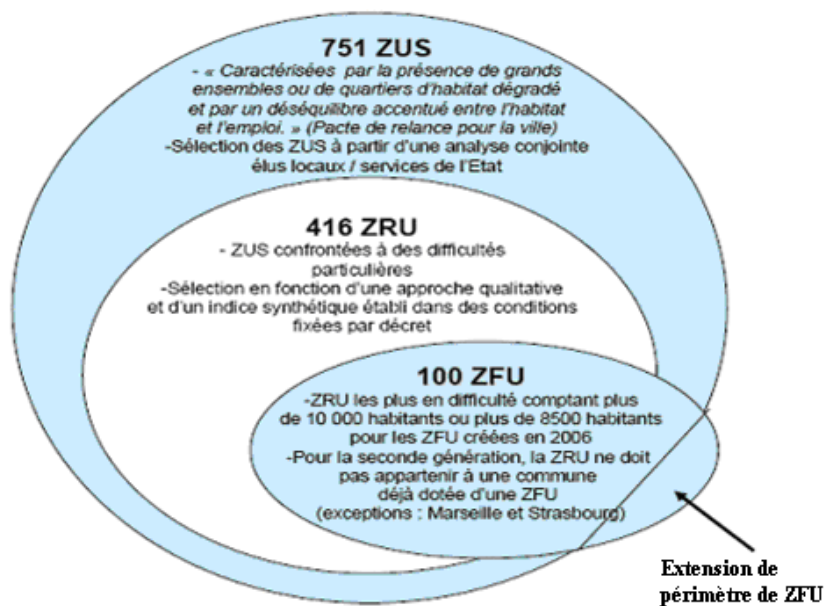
751 ZUS
- « Caractérisées par la présence de grands ensembles ou de quartiers d'habitat dégradé et par un déséquilibre accentué entre l'habitat et l'emploi. » (Pacte de relance pour la ville)
-Sélection des ZUS à partir d'une analyse conjointe élus locaux / services de l'Etat

416 ZRU
- ZUS confrontées à des difficultés particulières
-Sélection en fonction d'une approche qualitative et d'un indice synthétique établi dans des conditions fixées par décret

100 ZFU
-ZRU les plus en difficulté comptant plus de 10 000 habitants ou plus de 8500 habitants pour les ZFU créées en 2006
-Pour la seconde génération, la ZRU ne doit pas appartenir à une commune déjà dotée d'une ZFU
(exceptions : Marseille et Strasbourg)

Extension de périmètre de ZFU